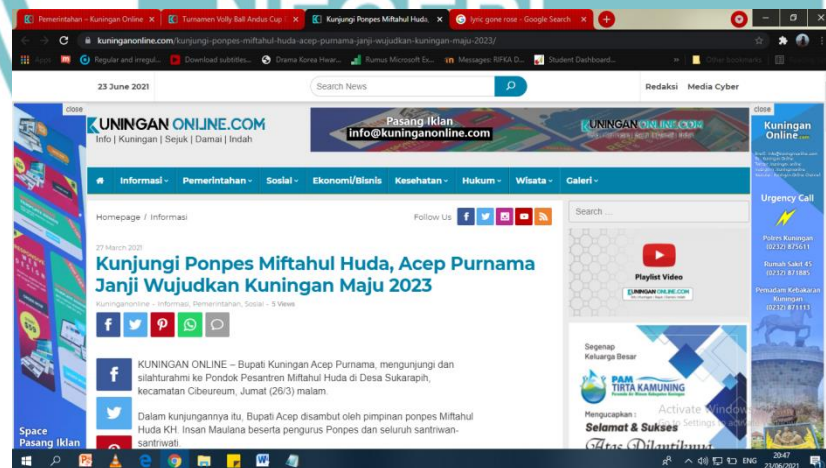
Pemerintahan – Kuningan Online ×
Turnamen Volly Ball Andus Cup ×
Kunjungi Ponpes Miftahul Huda, ×
lyric gone rose - Google Search ×

kuninganonline.com/kunjungi-ponpes-miftahul-huda-acep-purnama-janji-wujudkan-kuningan-maju-2023/

Apps Regular and irregul... Download subtitles... Drama Korea Hwar... Rumus Microsoft Ex... Messages: RIFKA D... Student Dashboard... Other bookmarks

23 June 2021
Search News
Redaksi Media Cyber

close
KUNINGAN ONLINE.COM
Info | Kuningan | Sejuk | Damai | Indah
Pasang Iklan
info@kuninganonline.com
KUNINGAN ONLINE.COM
close
Kuningan Online.com

Informasi Pemerintahan Sosial Ekonomi/Bisnis Kesehatan Hukum Wisata Galeri

Homepage / Informasi
Follow Us
Search ...

27 March 2021
Kunjungi Ponpes Miftahul Huda, Acep Purnama Janji Wujudkan Kuningan Maju 2023
Kuninganonline – Informasi, Pemerintahan, Sosial – 5 Views

Playlist Video
KUNINGAN ONLINE.COM

Urgency Call
Polres Kuningan (0232) 875611
Rumah Sakit 45 (0232) 871885
Pemadam Kebakaran Kuningan (0232) 871113

KUNINGAN ONLINE – Bupati Kuningan Acep Purnama, mengunjungi dan silahturahmi ke Pondok Pesantren Miftahul Huda di Desa Sukarapih, kecamatan Cibeureum, Jumat (26/3) malam.

Dalam kunjungannya itu, Bupati Acep disambut oleh pimpinan ponpes Miftahul Huda KH. Insan Maulana beserta pengurus Ponpes dan seluruh santriwan-santriwati.

Segenap Keluarga Besar
PAM TIRTA KAMUNING
Mengucapkan :
Selamat & Sukses
Atas Dilantiknya

Space Pasang Iklan

Activate Windows
Go to Settings to activate Windows.

ENG 20:47 23/06/2021